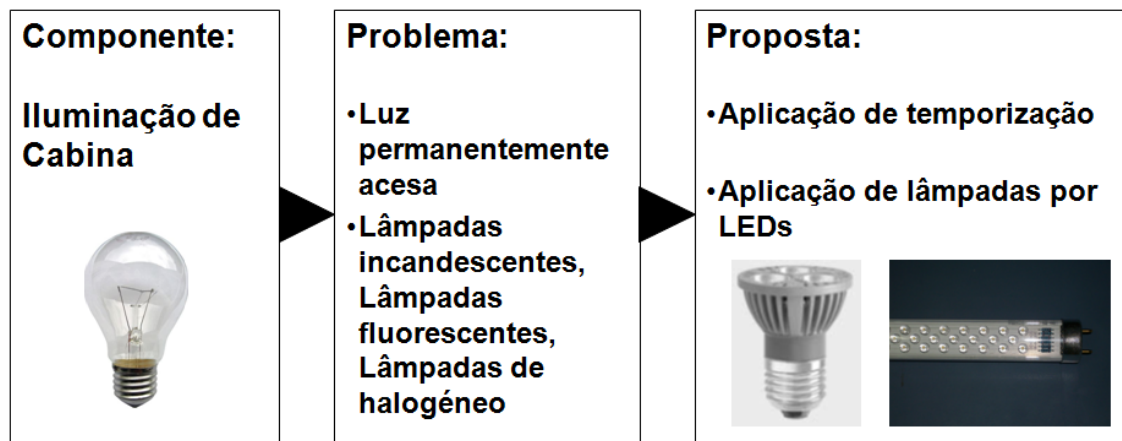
Componente:

Iluminação de Cabina

Problema:

•Luz permanentemente acesa

•Lâmpadas incandescentes, Lâmpadas fluorescentes, Lâmpadas de halogéneo

Proposta:

•Aplicação de temporização

•Aplicação de lâmpadas por LEDs